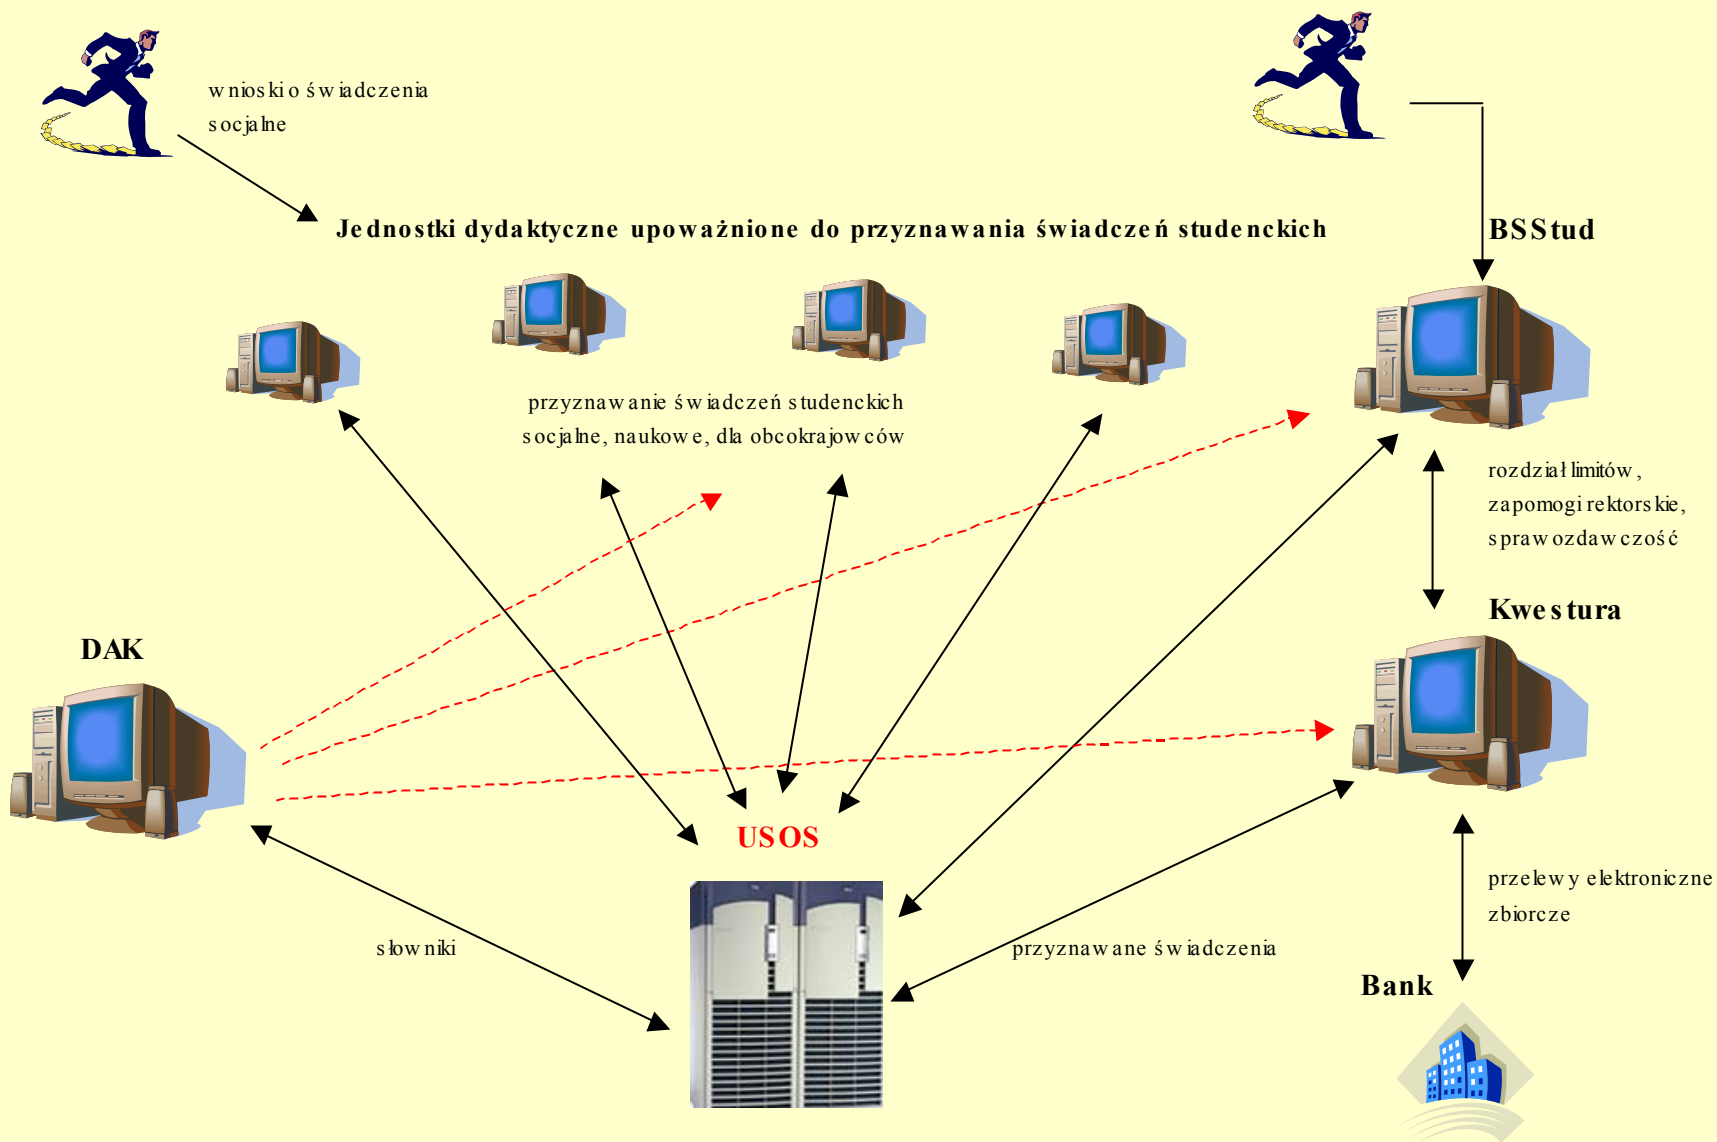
wnioski o świadczenia socjalne

Jednostki dydaktyczne upoważnione do przyznawania świadczeń studenckich

BSStud

przyznawanie świadczeń studenckich socjalne, naukowe, dla obcokrajowców

rozdział limitów, zapomogi rektorskie, sprawozdawczość

Kwestura

DAK

USOS

przelewy elektroniczne zbiorcze

słowniki

przyznawane świadczenia

Bank